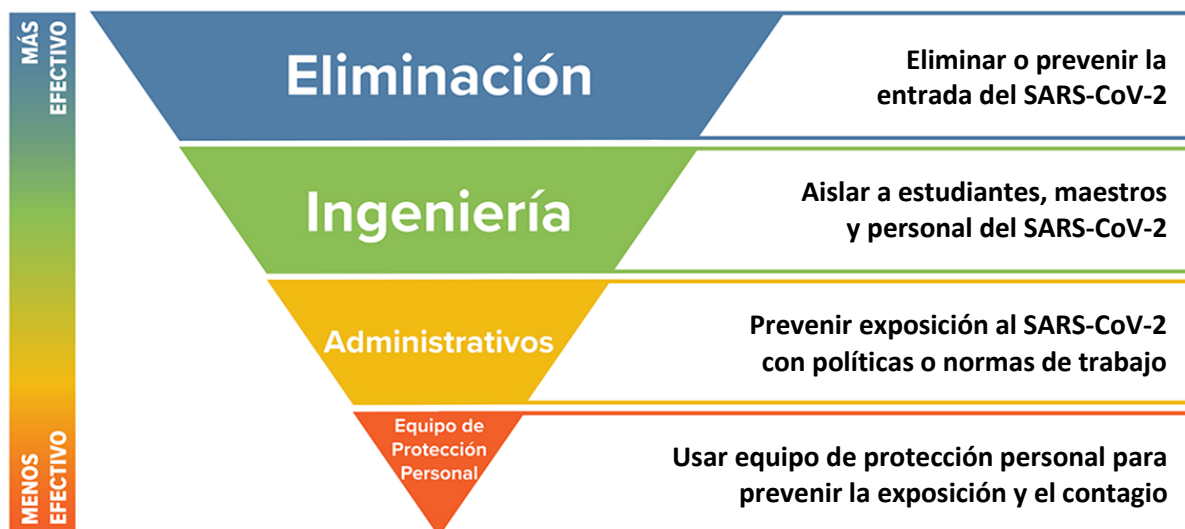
MÁS EFECTIVO

Eliminación

Eliminar o prevenir la entrada del SARS-CoV-2

Ingeniería

Aislar a estudiantes, maestros y personal del SARS-CoV-2

Administrativos

Prevenir exposición al SARS-CoV-2 con políticas o normas de trabajo

Equipo de Protección Personal

Usar equipo de protección personal para prevenir la exposición y el contagio

MENOS EFECTIVO